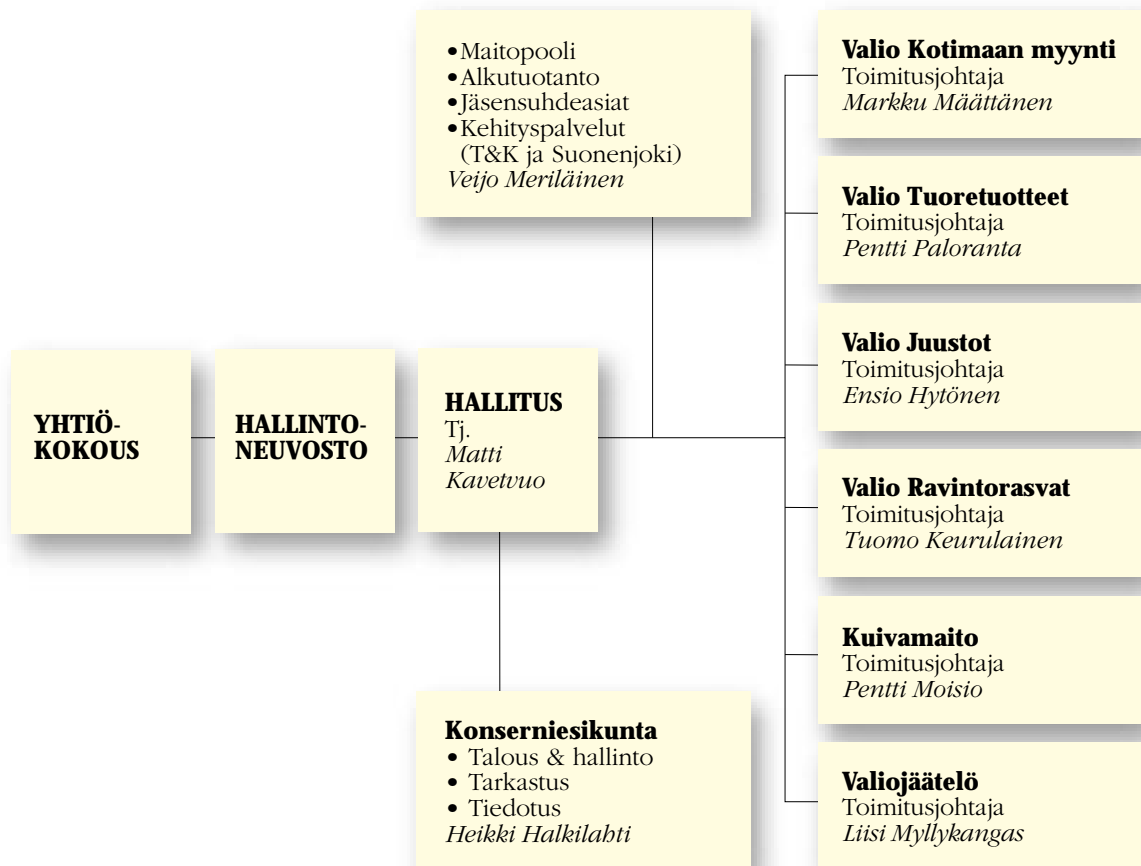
•Maitopooli
•Alkutuotanto
•Jäsensuhdeasiat
•Kehityspalvelut (T&K ja Suonenjoki)
Veijo Meriläinen

Valio Kotimaan myynti
Toimitusjohtaja
Markku Määttänen

Valio Tuoretuotteet
Toimitusjohtaja
Pentti Paloranta

Valio Juustot
Toimitusjohtaja
Ensio Hytönen

YHTIÖ-KOKOUS

HALLINTO-NEUVOSTO

HALLITUS
Tj.
Matti Kavetvuo

Valio Ravintorasvat
Toimitusjohtaja
Tuomo Keurulainen

Kuivamaito
Toimitusjohtaja
Pentti Moisio

Konserniesikunta
• Talous & hallinto
• Tarkastus
• Tiedotus
Heikki Halkilahti

Valiojäätelö
Toimitusjohtaja
Liisi Myllykangas